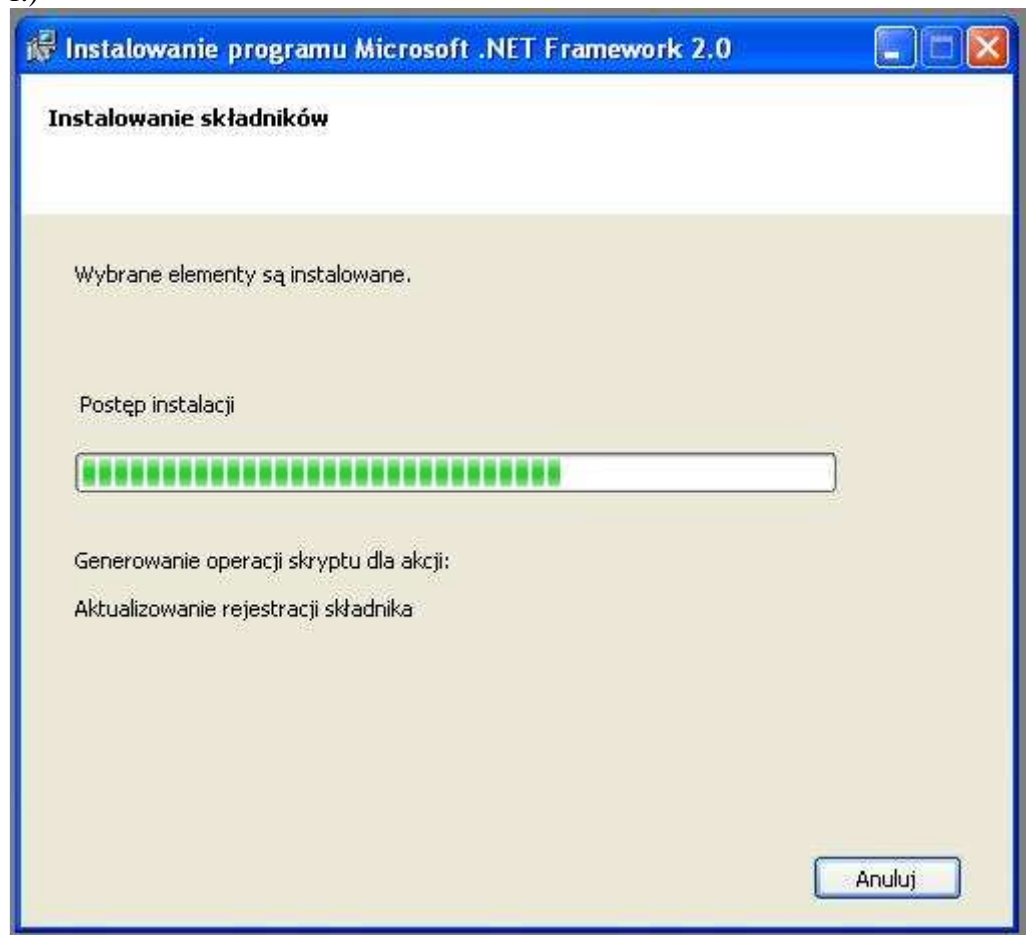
Instalowanie programu Microsoft .NET Framework 2.0

Instalowanie składników

Wybrane elementy są instalowane.

Postęp instalacji

Generowanie operacji skryptu dla akcji:

Aktualizowanie rejestracji składnika

Anuluj